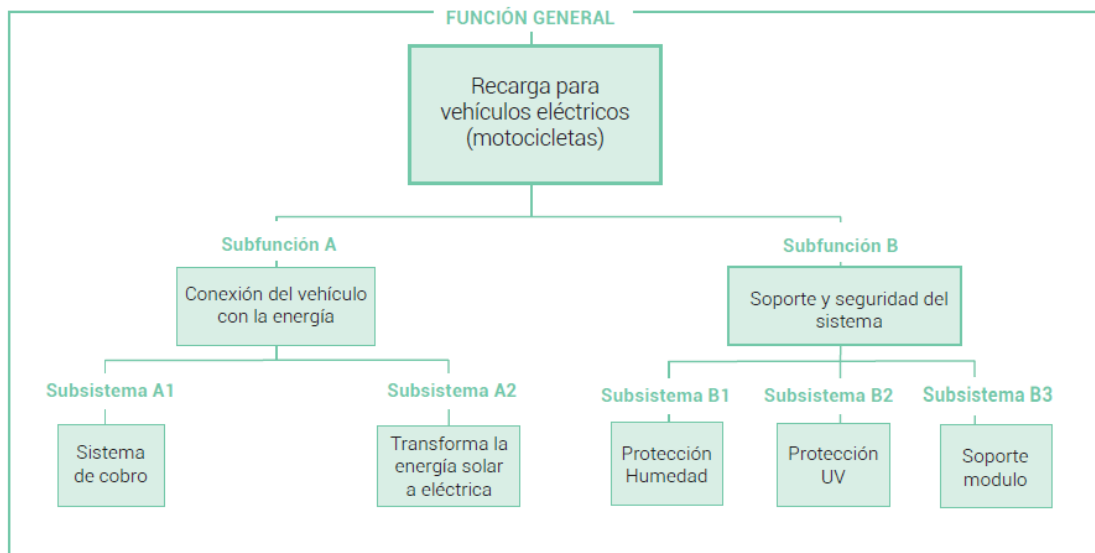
FUNCIÓN GENERAL

Recarga para vehículos eléctricos (motocicletas)

Subfunción A

Conexión del vehículo con la energía

Subfunción B

Soporte y seguridad del sistema

Subsistema A1

Sistema de cobro

Subsistema A2

Transforma la energía solar a eléctrica

Subsistema B1

Protección Humedad

Subsistema B2

Protección UV

Subsistema B3

Soporte modulo